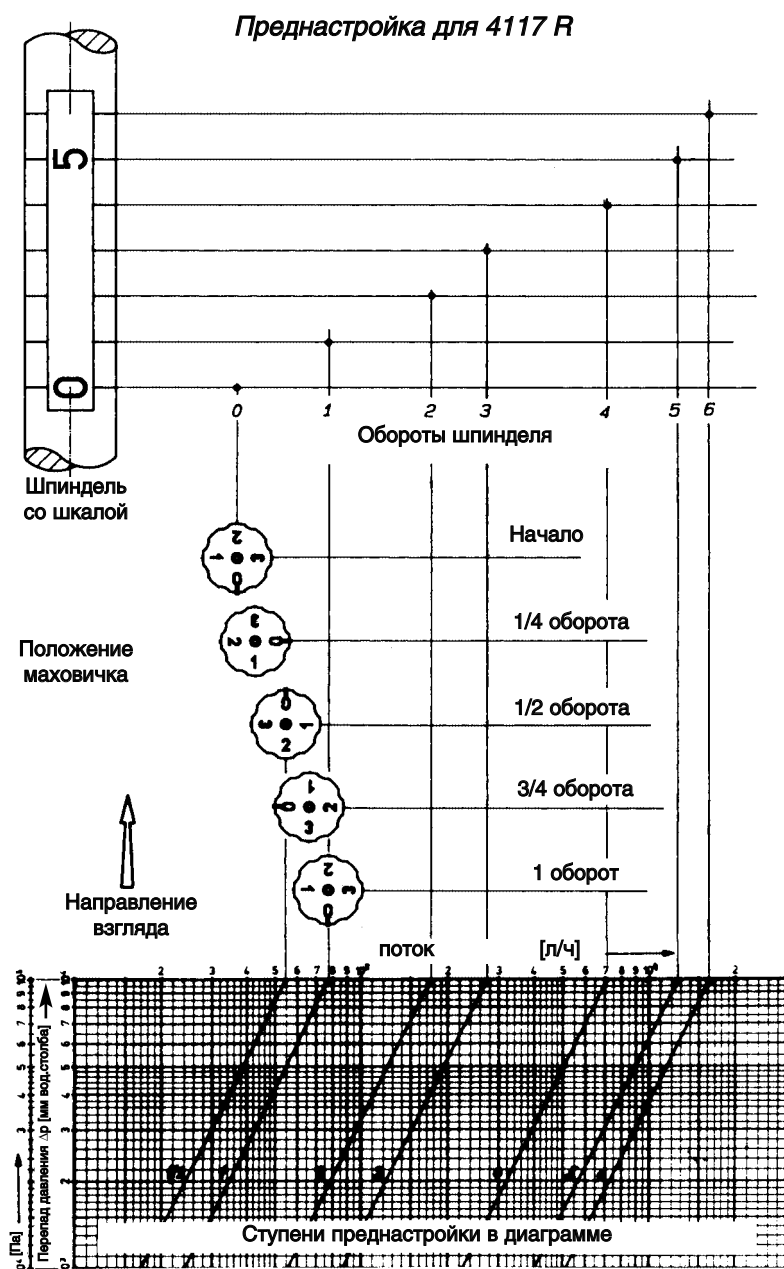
Преднастройка для 4117 R

5

0

0 1 2 3 4 5 6

Обороты шпинделя

Шпиндель со шкалой

Начало

1/4 оборота

Положение маховичка

1/2 оборота

3/4 оборота

1 оборот

Направление взгляда

поток

[л/ч]

2 3 4 5 6 7 8 9 $10^2$ 2 3 4 5 6 7 8 9 $10^3$ 2

Перепад давления Δp [мм вод.столба]

[Па]

Ступени преднастройки в диаграмме